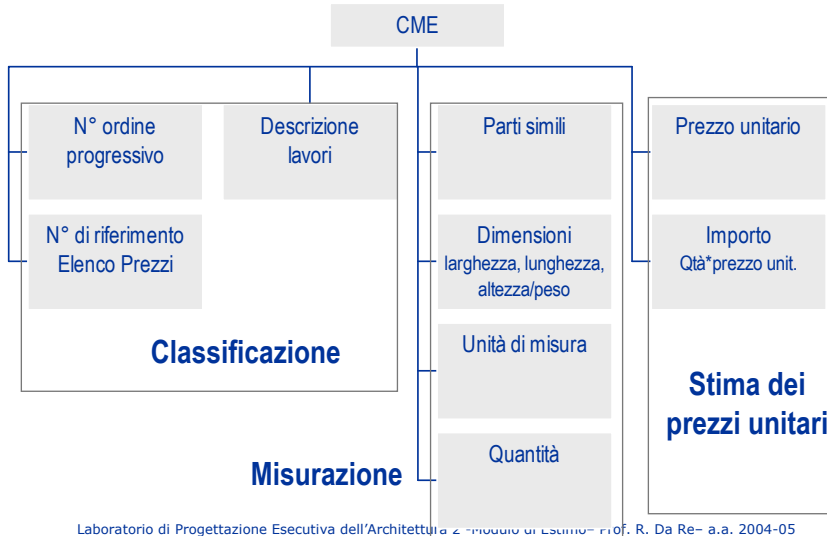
CME

N° ordine progressivo

Descrizione lavori

N° di riferimento Elenco Prezzi

Classificazione

Parti simili

Dimensioni
larghezza, lunghezza, altezza/peso

Unità di misura

Quantità

Misurazione

Prezzo unitario

Importo
Qtà*prezzo unit.

Stima dei prezzi unitari

Laboratorio di Progettazione Esecutiva dell'Architettura 2 -Modulo di Estimo– Prof. R. Da Re– a.a. 2004-05